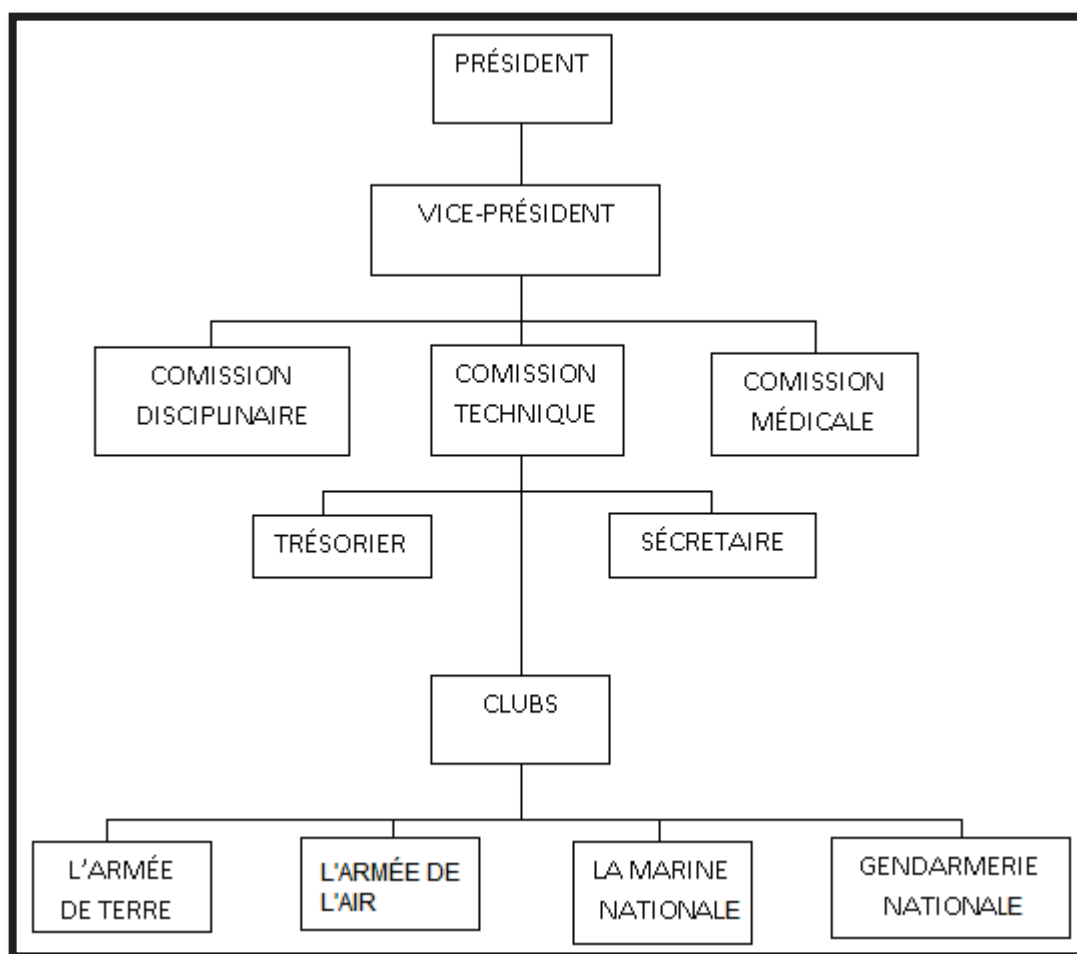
PRÉSIDENT

VICE-PRÉSIDENT

COMISSION DISCIPLINAIRE

COMISSION TECHNIQUE

COMISSION MÉDICALE

TRÉSORIER

SÉCRETAIRE

CLUBS

L'ARMÉE DE TERRE

L'ARMÉE DE L'AIR

LA MARINE NATIONALE

GENDARMERIE NATIONALE